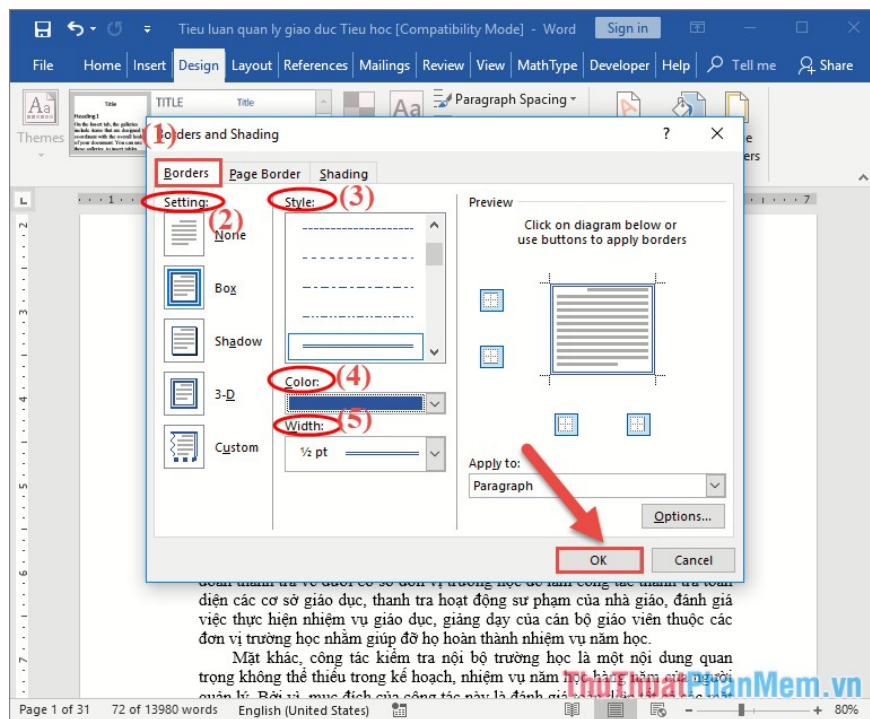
Tieu luan quan ly giao duc Tieu hoc [Compatibility Mode] - Word Sign in

File Home Insert Design Layout References Mailings Review View MathType Developer Help Tell me Share

Themes

Title

Heading 1

TITLE

Title

Paragraph Spacing

Borders and Shading ? ✕

(1)

Borders Page Border Shading

Setting: (2) Style: (3) Preview

None

Box

Shadow

3-D

Custom

Click on diagram below or use buttons to apply borders

Color: (4)

Width: (5)

½ pt

Apply to:

Paragraph

Options...

OK Cancel

diện các cơ sở giáo dục, thanh tra hoạt động sư phạm của nhà giáo, đánh giá việc thực hiện nhiệm vụ giáo dục, giảng dạy của cán bộ giáo viên thuộc các đơn vị trường học nhằm giúp đỡ họ hoàn thành nhiệm vụ năm học.

Mặt khác, công tác kiểm tra nội bộ trường học là một nội dung quan trọng không thể thiếu trong kế hoạch, nhiệm vụ năm học hàng năm của người quản lý. Bởi vì, mục đích của công tác này là đánh giá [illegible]

ThuThuatPhanMem.vn

Page 1 of 31 72 of 13980 words English (United States) 80%